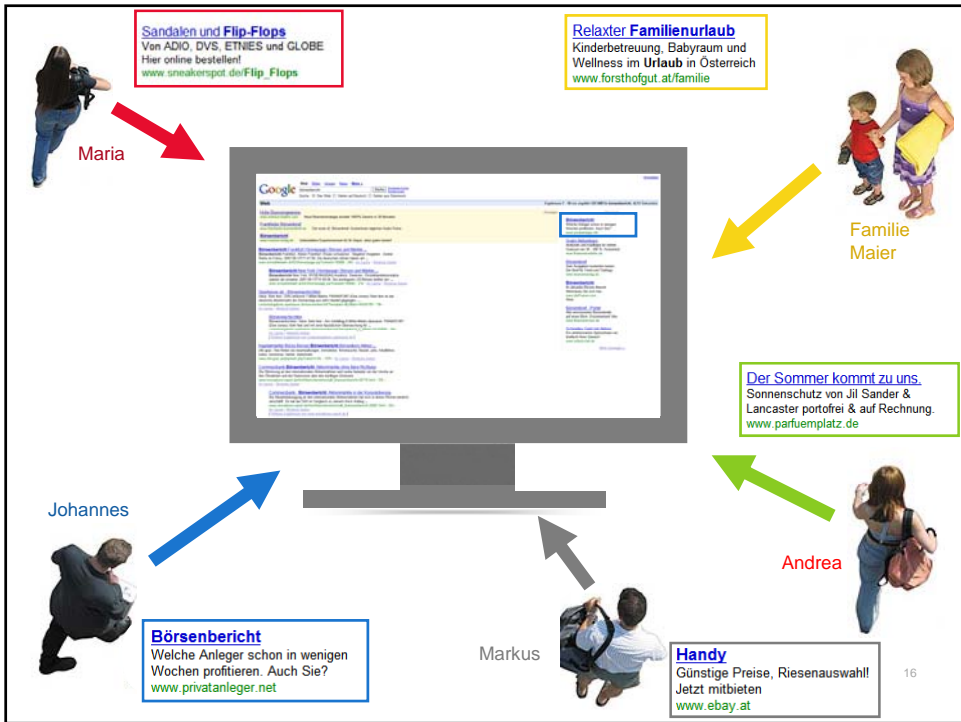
Sandalen und Flip-Flops
Von ADIO, DVS, ETNIES und GLOBE
Hier online bestellen!
www.sneakerspot.de/Flip_Flops

Relaxter Familienurlaub
Kinderbetreuung, Babyraum und Wellness im Urlaub in Österreich
www.forsthofgut.at/familie

Maria

Familie Maier

Der Sommer kommt zu uns.
Sonnenschutz von Jil Sander & Lancaster portofrei & auf Rechnung.
www.parfuemplatz.de

Johannes

Andrea

Börsenbericht
Welche Anleger schon in wenigen Wochen profitieren. Auch Sie?
www.privatanleger.net

Markus

Handy
Günstige Preise, Riesenauswahl! Jetzt mitbieten
www.ebay.at

16